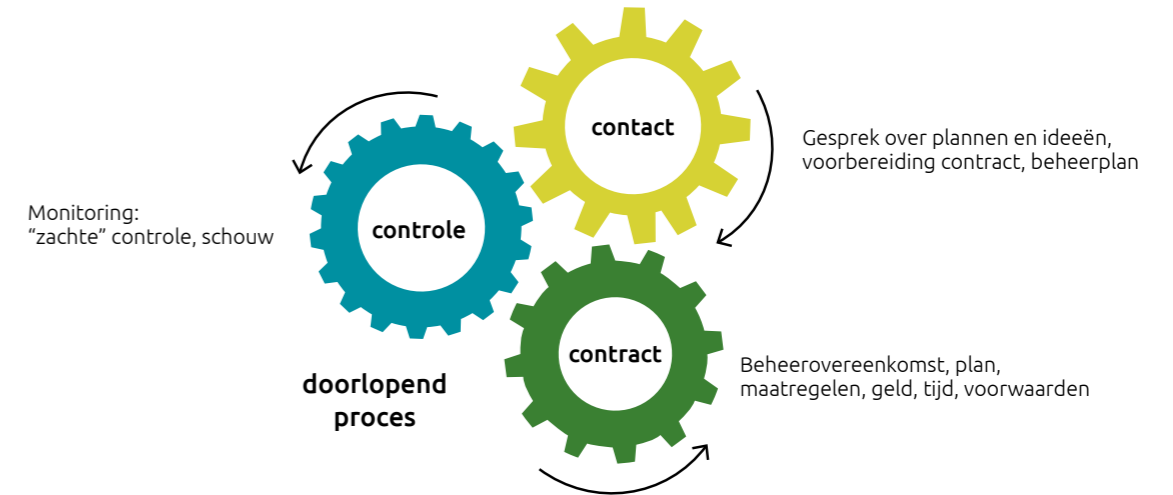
contact

Gesprek over plannen en ideeën, voorbereiding contract, beheerplan

controle

Monitoring:
“zachte” controle, schouw

contract

Beheerovereenkomst, plan, maatregelen, geld, tijd, voorwaarden

doorlopend proces